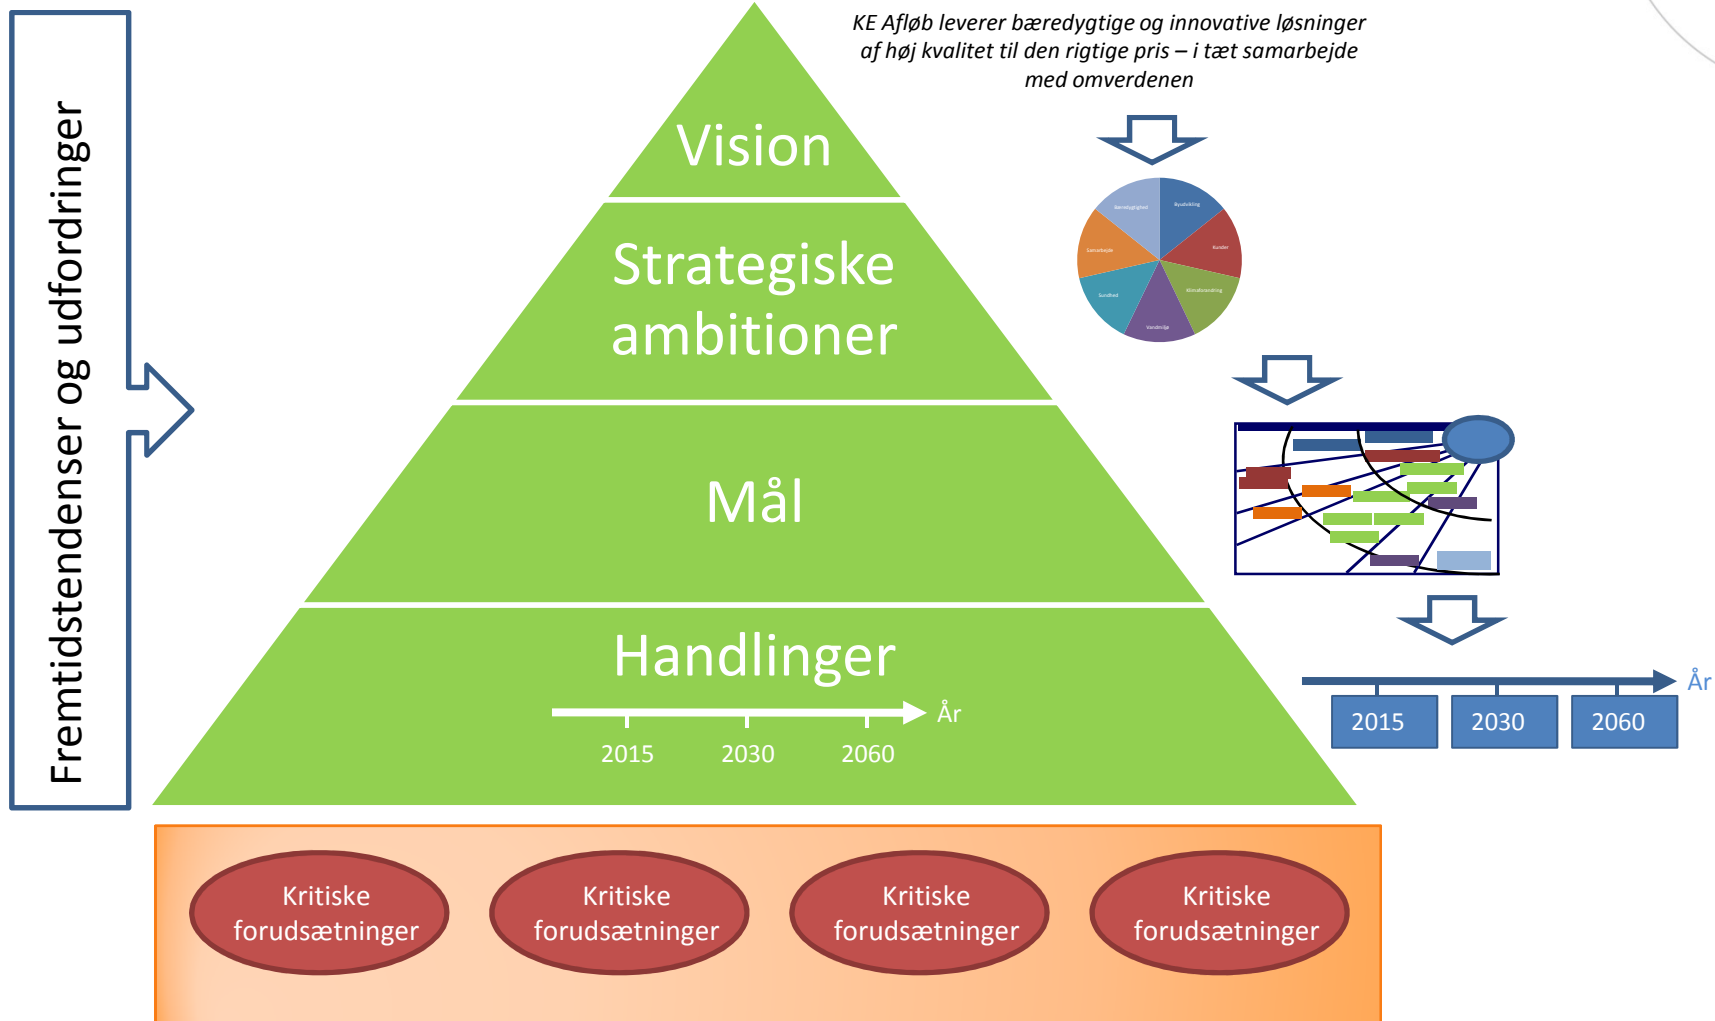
Fremtidstendenser og udfordringer

KE Afløb leverer bæredygtige og innovative løsninger af høj kvalitet til den rigtige pris – i tæt samarbejde med omverdenen

Vision

Strategiske ambitioner

Mål

Handlinger

År

2015 2030 2060

Bæredygtighed Byudvikling Kunder Samarbejde Klimaforandring Sundhed Vandmiljø

År

2015 2030 2060

Kritiske forudsætninger

Kritiske forudsætninger

Kritiske forudsætninger

Kritiske forudsætninger